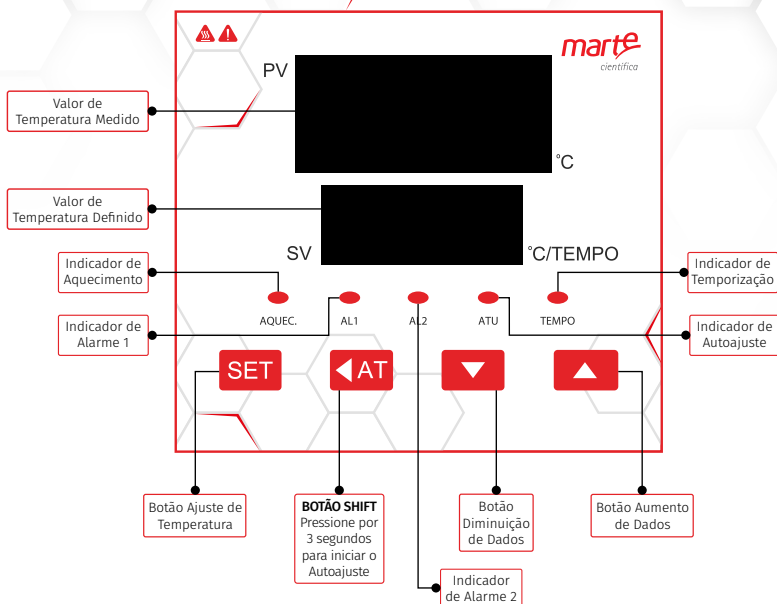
marte
científica

PV

°C

SV

°C/TEMPO

AQUEC.

AL1

AL2

ATU

TEMPO

SET

AT

Valor de Temperatura Medido

Valor de Temperatura Definido

Indicador de Aquecimento

Indicador de Alarme 1

Indicador de Temporização

Indicador de Autoajuste

Botão Ajuste de Temperatura

**BOTÃO SHIFT**
Pressione por 3 segundos para iniciar o Autoajuste

Botão Diminuição de Dados

Botão Aumento de Dados

Indicador de Alarme 2